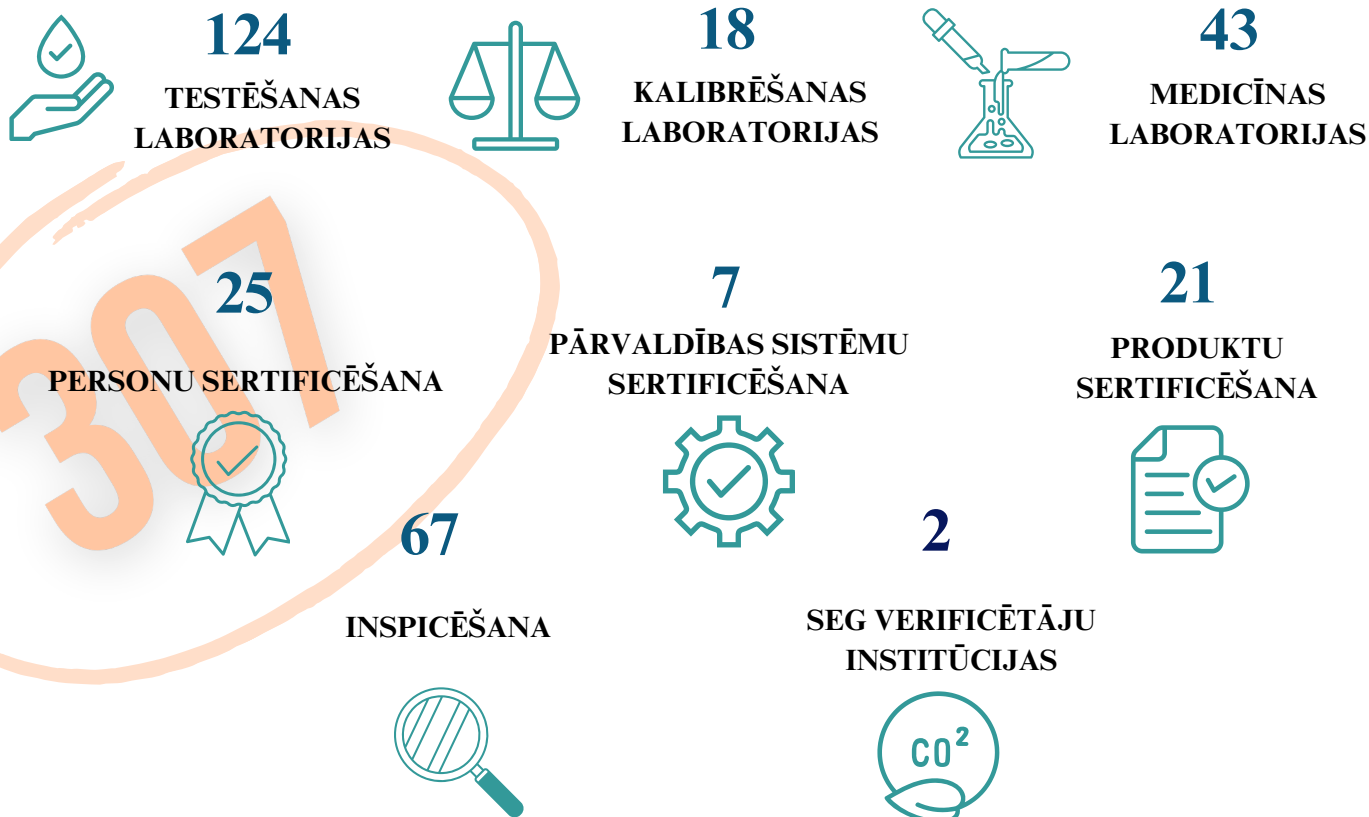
124
TESTĒŠANAS LABORATORIJAS

18
KALIBRĒŠANAS LABORATORIJAS

43
MEDICĪNAS LABORATORIJAS

307

25
PERSONU SERTIFICĒŠANA

7
PĀRVALDĪBAS SISTĒMU SERTIFICĒŠANA

21
PRODUKTU SERTIFICĒŠANA

67
INSPICĒŠANA

2
SEG VERIFICĒTĀJU INSTITŪCIJAS

$CO^2$